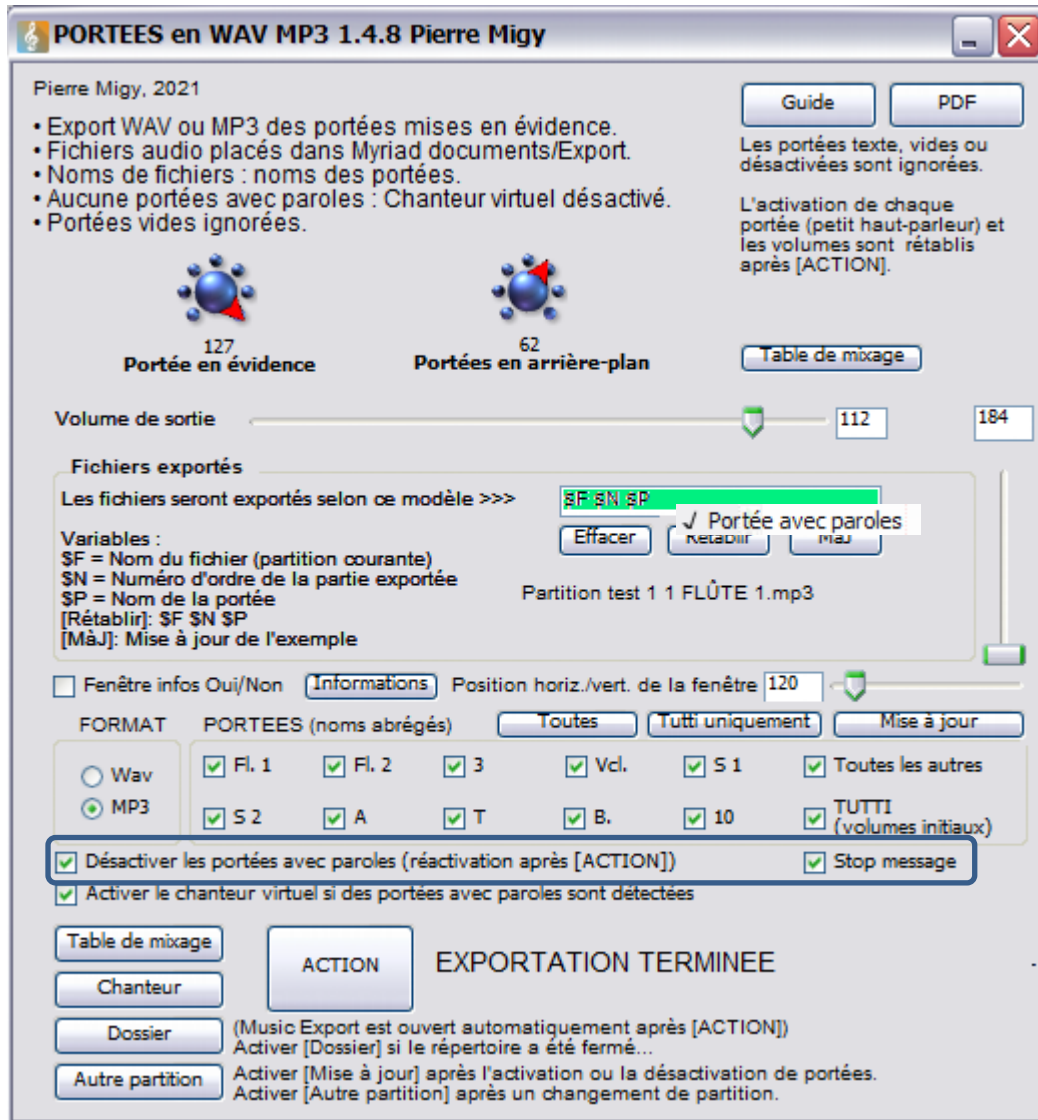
PORTEES en WAV MP3 1.4.8 Pierre Migy

Pierre Migy, 2021

• Export WAV ou MP3 des portées mises en évidence.
• Fichiers audio placés dans Myriad documents/Export.
• Noms de fichiers : noms des portées.
• Aucune portées avec paroles : Chanteur virtuel désactivé.
• Portées vides ignorées.

Guide
PDF

Les portées texte, vides ou désactivées sont ignorées.

L'activation de chaque portée (petit haut-parleur) et les volumes sont rétablis après [ACTION].

127
Portée en évidence

62
Portées en arrière-plan

Table de mixage

Volume de sortie
112
184

Fichiers exportés

Les fichiers seront exportés selon ce modèle >>>
$F $N $P
√ Portée avec paroles

Variables :
$F = Nom du fichier (partition courante)
$N = Numéro d'ordre de la partie exportée
$P = Nom de la portée
[Rétablir]: $F $N $P
[MàJ]: Mise à jour de l'exemple

Effacer
Rétablir
MàJ

Partition test 1 1 FLÛTE 1.mp3

Fenêtre infos Oui/Non
Informations
Position horiz./vert. de la fenêtre 120

FORMAT
PORTEES (noms abrégés)
Toutes
Tutti uniquement
Mise à jour

Wav
MP3

Fl. 1
Fl. 2
3
Vcl.
S 1
Toutes les autres
S 2
A
T
B.
10
TUTTI (volumes initiaux)

Désactiver les portées avec paroles (réactivation après [ACTION])
Stop message
Activer le chanteur virtuel si des portées avec paroles sont détectées

Table de mixage
Chanteur
Dossier
Autre partition

ACTION

EXPORTATION TERMINEE

(Music Export est ouvert automatiquement après [ACTION])
Activer [Dossier] si le répertoire a été fermé...
Activer [Mise à jour] après l'activation ou la désactivation de portées.
Activer [Autre partition] après un changement de partition.